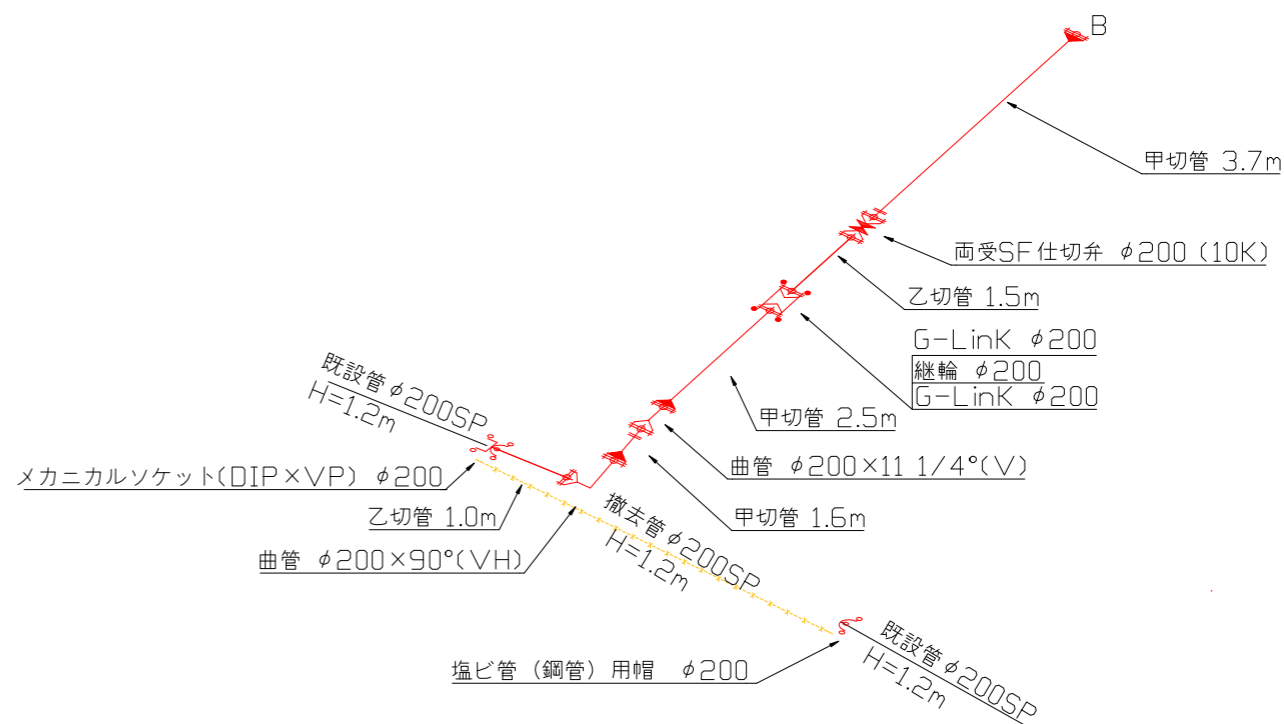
B

甲切管 3.7m

両受SF仕切弁 $\phi$200 (10K)

乙切管 1.5m

G-LinK $\phi$200
継輪 $\phi$200
G-LinK $\phi$200

既設管$\phi$200SP
H=1.2m

甲切管 2.5m

曲管 $\phi$200×11 1/4°(V)

メカニカルソケット(DIP×VP) $\phi$200

甲切管 1.6m

乙切管 1.0m

撤去管$\phi$200SP
H=1.2m

曲管 $\phi$200×90°(VH)

既設管$\phi$200SP
H=1.2m

塩ビ管 (鋼管) 用帽 $\phi$200